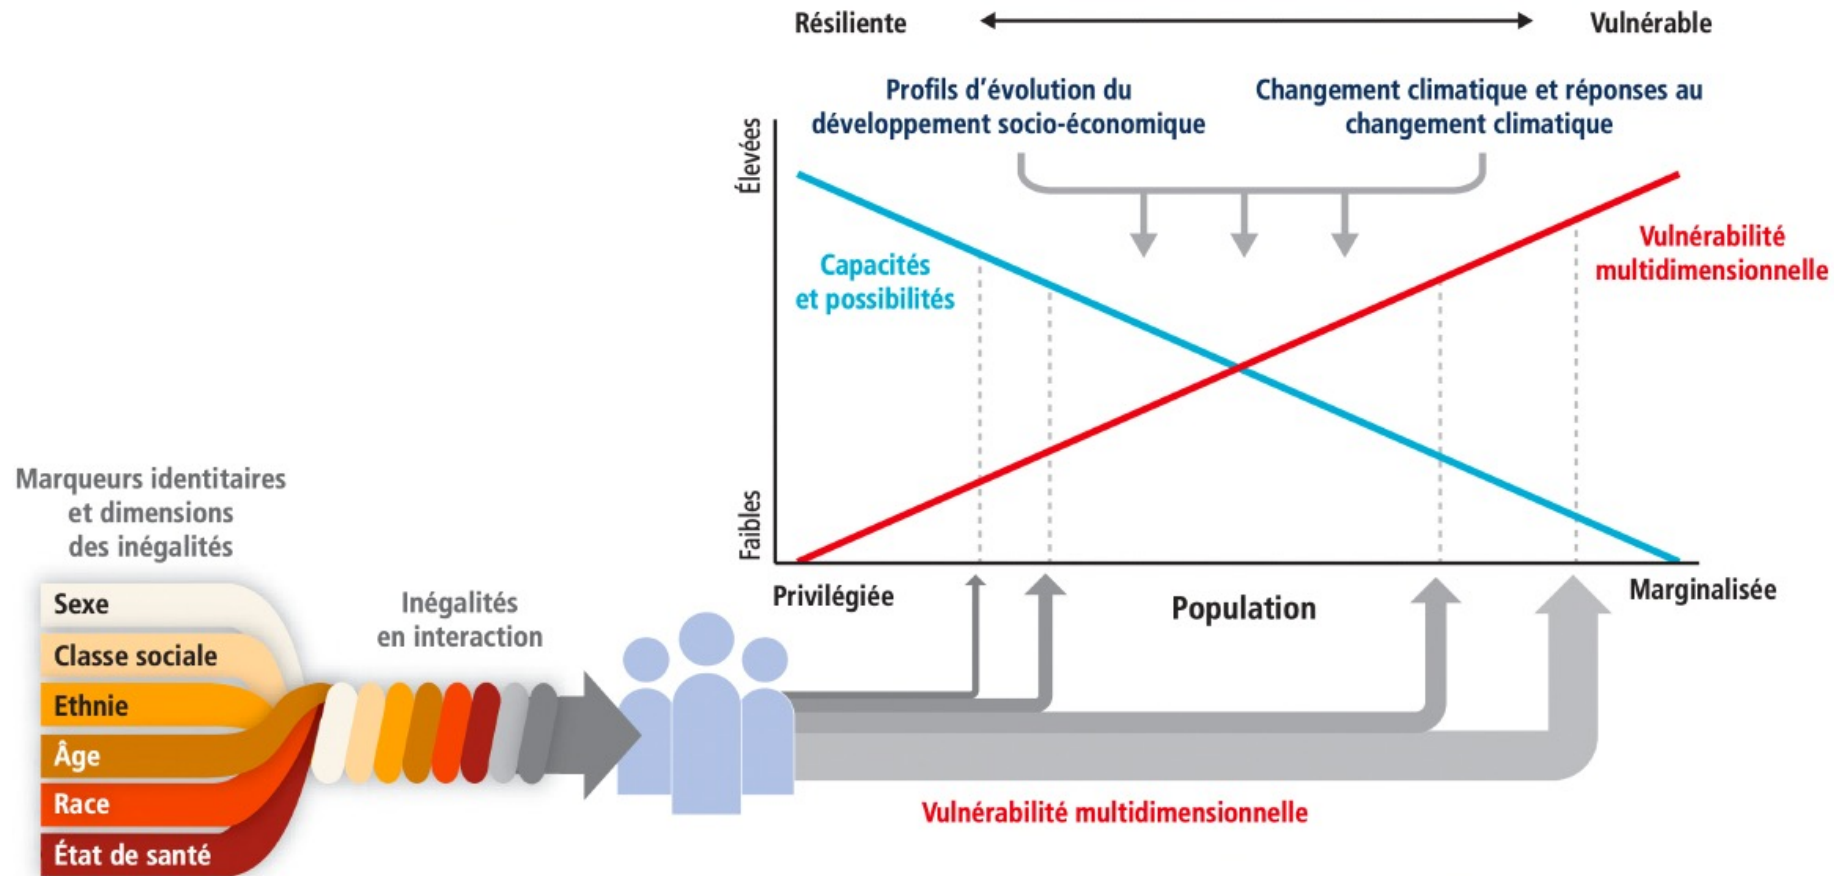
Résiliente

Vulnérable

Profils d'évolution du développement socio-économique

Changement climatique et réponses au changement climatique

Élevées

Faibles

Capacités et possibilités

Vulnérabilité multidimensionnelle

Privilégiée

Population

Marginalisée

Marqueurs identitaires et dimensions des inégalités

Sexe

Classe sociale

Ethnie

Âge

Race

État de santé

Inégalités en interaction

Vulnérabilité multidimensionnelle